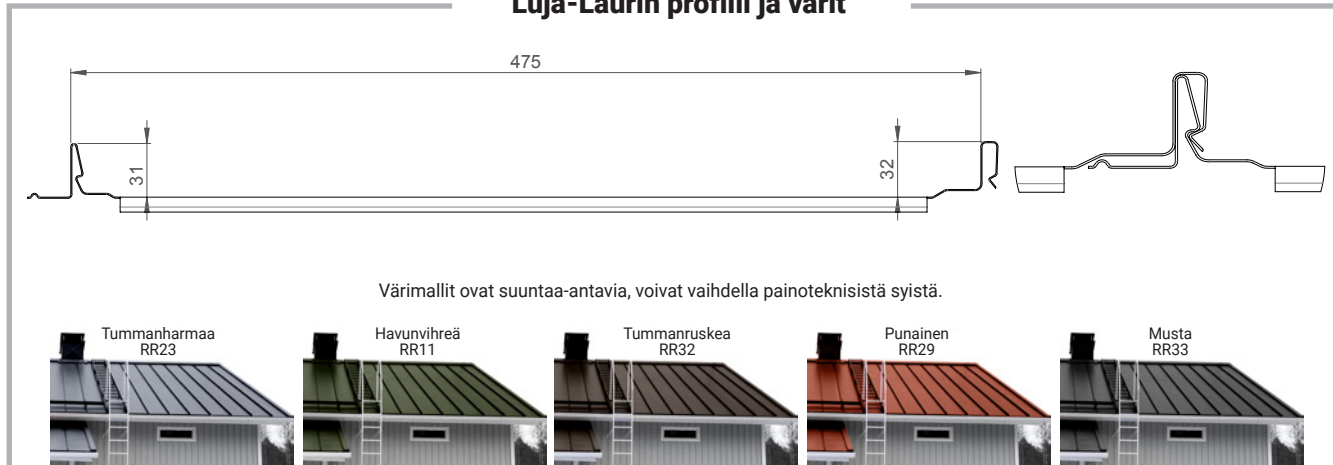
Luja-Laurin profiili ja värit

475

31

32

Värimallit ovat suuntaa-antavia, voivat vaihdella painoteknisistä syistä.

Tummanharmaa
RR23

Havunvihreä
RR11

Tummanruskea
RR32

Punainen
RR29

Musta
RR33